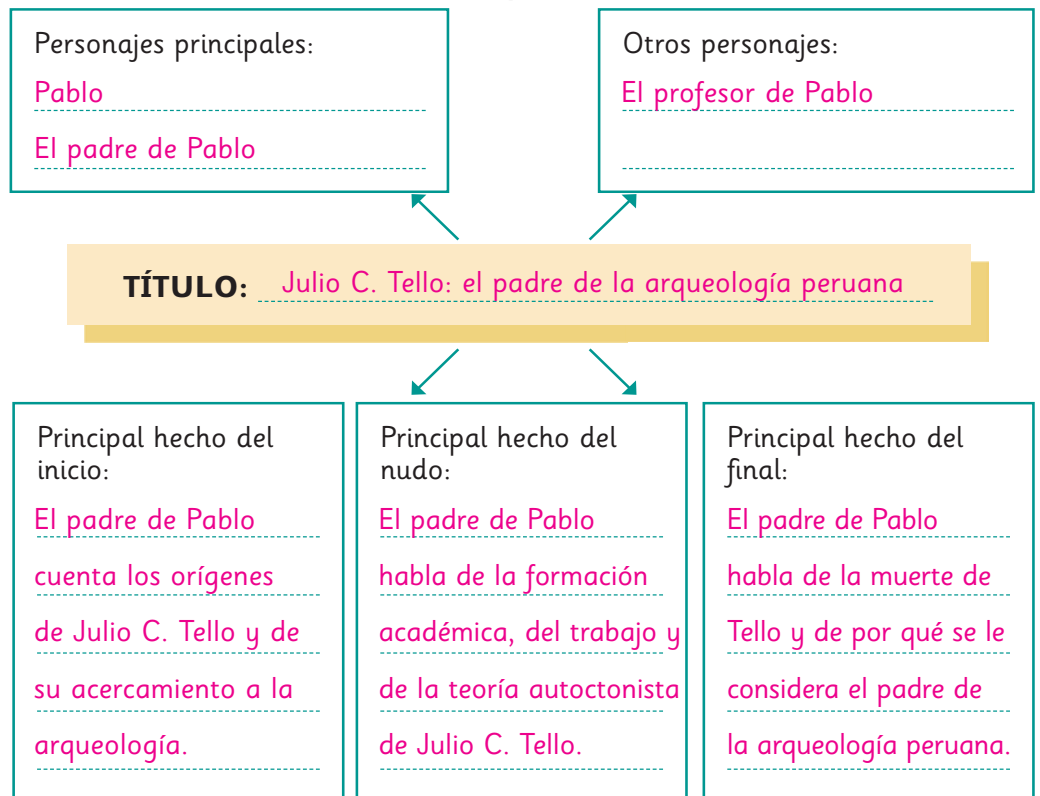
Personajes principales:
Pablo
El padre de Pablo

Otros personajes:
El profesor de Pablo

TÍTULO: Julio C. Tello: el padre de la arqueología peruana

Principal hecho del inicio:
El padre de Pablo cuenta los orígenes de Julio C. Tello y de su acercamiento a la arqueología.

Principal hecho del nudo:
El padre de Pablo habla de la formación académica, del trabajo y de la teoría autoctonista de Julio C. Tello.

Principal hecho del final:
El padre de Pablo habla de la muerte de Tello y de por qué se le considera el padre de la arqueología peruana.